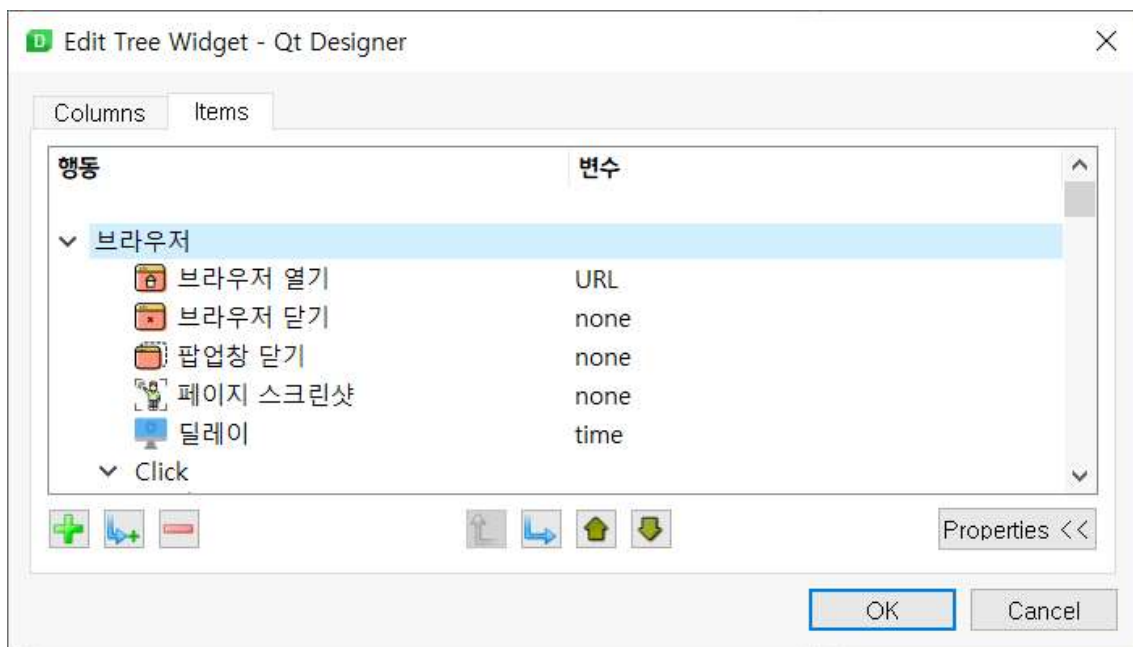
Edit Tree Widget - Qt Designer

Columns Items

| 행동 | 변수 |
|---|---|
| 브라우저 | |
| 브라우저 열기 | URL |
| 브라우저 닫기 | none |
| 팝업창 닫기 | none |
| 페이지 스크린샷 | none |
| 딜레이 | time |
| Click | |

Properties <<

OK Cancel